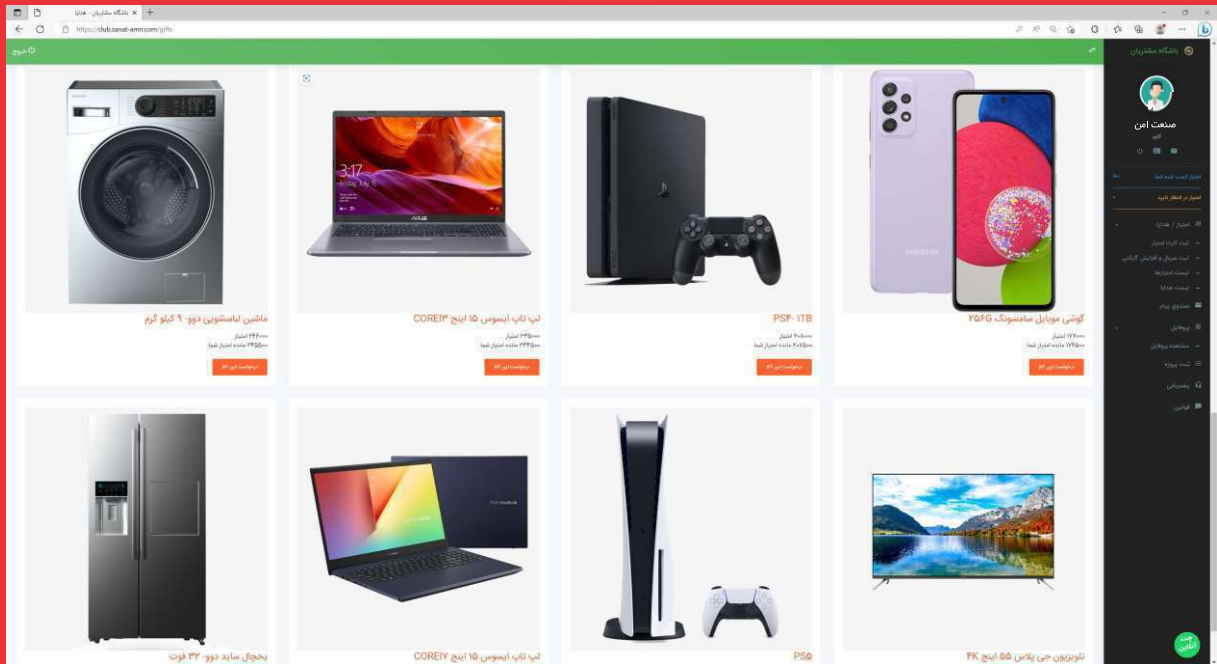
باشگاه مشتریان - هدایا
https://club.sanat-amn.com/gifts

خروج

باشگاه مشتریان

صنعت امن
کاربر

امتیاز کسب شده شما
امتیاز در انتظار تایید

امتیاز / هدایا
ثبت کارت امتیاز
ثبت صرفی و افزایش گارانتی
لیست امتیازها
لیست هدایا
صندوق پیام
پروفایل
مشاهده پروفایل
ثبت پروژه
پشتیبانی
قوانین

گوشی موبایل سامسونگ A52 5G
۱۷۷۰۰۰ امتیاز
۱۷۶۵۰۰ مانده امتیاز شما
درخواست این کالا

PS4 1TB
۲۰۸۰۰۰ امتیاز
۲۰۷۵۰۰ مانده امتیاز شما
درخواست این کالا

لپ تاپ ایسوس ۱۵ اینچ COREi3
۲۳۴۰۰۰ امتیاز
۲۳۳۵۰۰ مانده امتیاز شما
درخواست این کالا

ماشین لباسشویی دوو ۹ کیلو گرم
۲۴۶۰۰۰ امتیاز
۲۴۵۵۰۰ مانده امتیاز شما
درخواست این کالا

تلویزیون جی پلاس ۵۵ اینچ 4K

PS5

لپ تاپ ایسوس ۱۵ اینچ COREi7

یخچال ساید دوو ۳۲ فوت

چت آنلاین